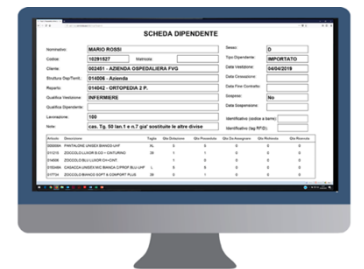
SCHEDA DIPENDENTE

Nominativo: MARIO ROSSI
Codice: 10281527 Matricola:
Cliente: 002451 - AZIENDA OSPEDALIERA FVG
Struttura Dep/Territ.: 014006 - Azienda
Reparto: 014042 - ORTOPEDIA 2 P.
Qualifica Vestizione: INFERMIERE
Qualifica Dipendente:
Lavorazione: 100
Note: cas. Tg. 50 tan 1 e n.7 go' sostituite le altre divise

Sesso: D
Tipo Dipendente: IMPORTATO
Data Validazione: 04/04/2018
Data Cessazione:
Data Fine Contratto:
Sospeso: No
Data Sospensione:
Identificativo (codice a barre):
Identificativo (tag RFID):

| Articolo | Descrizione | Taglia | Qta Dotazione | Qta Prescritta | Qta Da Assegnare | Qta Richiesta | Qta Ricevuta |
|---|---|---|---|---|---|---|---|
| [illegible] | PANTALONE UNISEX BIANCO LHT | XL | 5 | 0 | 0 | 0 | 0 |
| 011270 | ZOCCOLO CLOGS B.CO + CINTURINO | 39 | 1 | 0 | 0 | 0 | 0 |
| 014400 | ZOCCOLO LUCIDI 0V-CINT. | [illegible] | 1 | 0 | 0 | 0 | 0 |
| 010484 | CASACCA UNISEX M/C BIANCO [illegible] | L | 5 | 0 | 0 | 0 | 0 |
| 017734 | ZOCCOLO BIANCO SOFT N COMFORT PLUS | 38 | 0 | 1 | 0 | 0 | 0 |